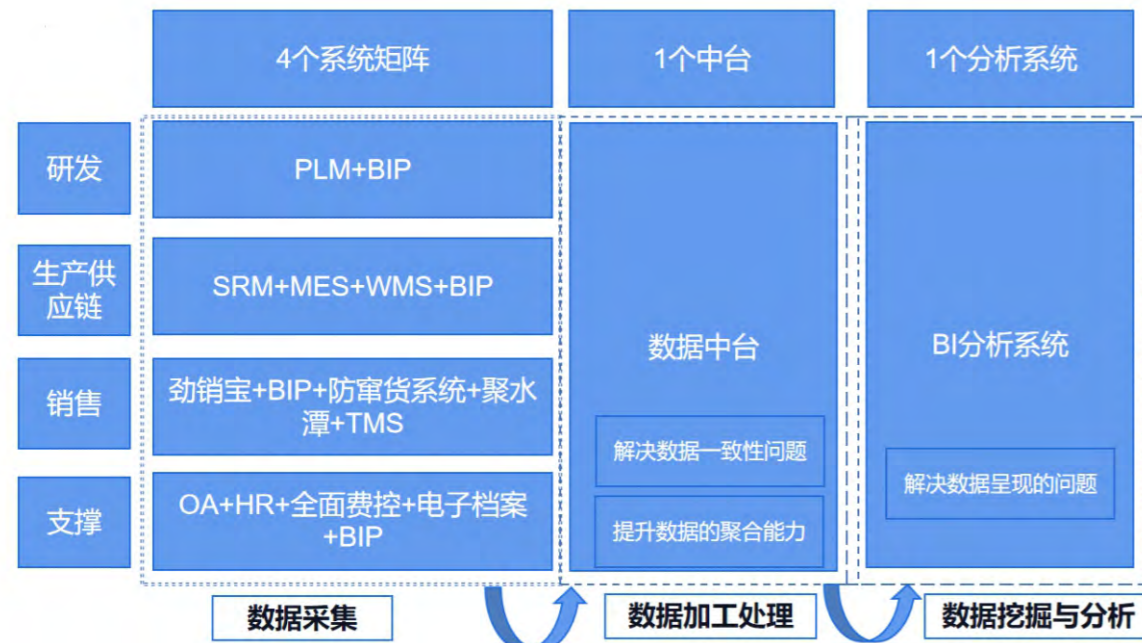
4个系统矩阵

1个中台

1个分析系统

研发

PLM+BIP

生产供应链

SRM+MES+WMS+BIP

销售

劲销宝+BIP+防窜货系统+聚水潭+TMS

支撑

OA+HR+全面费控+电子档案+BIP

数据中台

解决数据一致性问题

提升数据的聚合能力

BI分析系统

解决数据呈现的问题

数据采集

数据加工处理

数据挖掘与分析